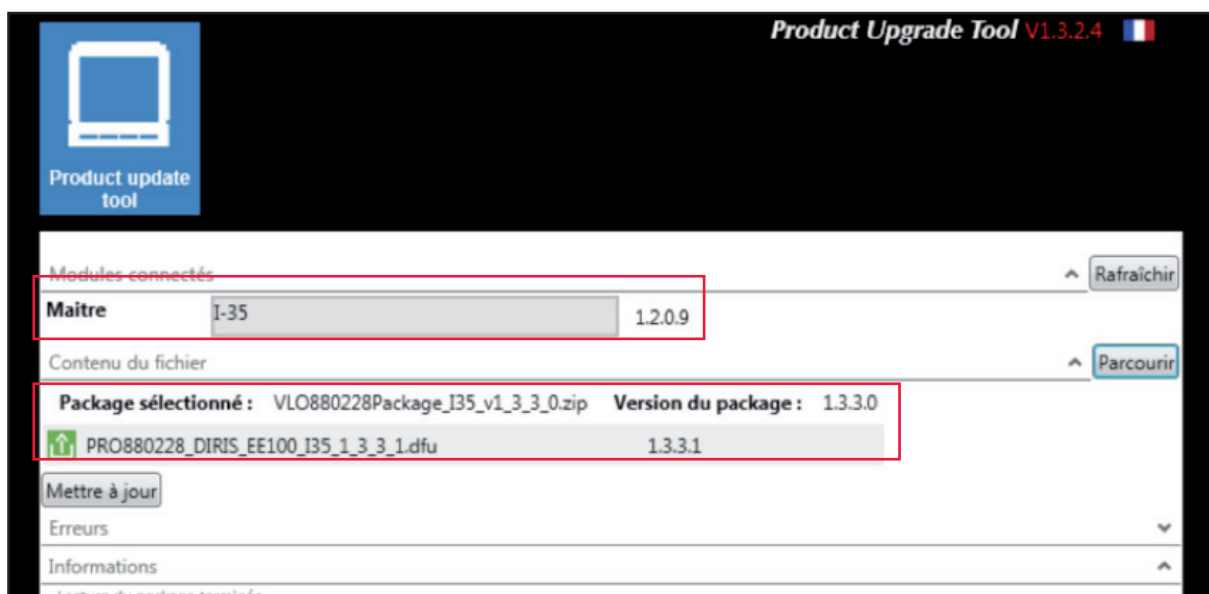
Product Upgrade Tool V1.3.2.4

Product update tool

Modules connectés

Rafraîchir

Maitre

I-35

1.2.0.9

Contenu du fichier

Parcourir

Package sélectionné : VLO880228Package_I35_v1_3_3_0.zip

Version du package : 1.3.3.0

PRO880228_DIRIS_EE100_I35_1_3_3_1.dfu

1.3.3.1

Mettre à jour

Erreurs

Informations

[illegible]